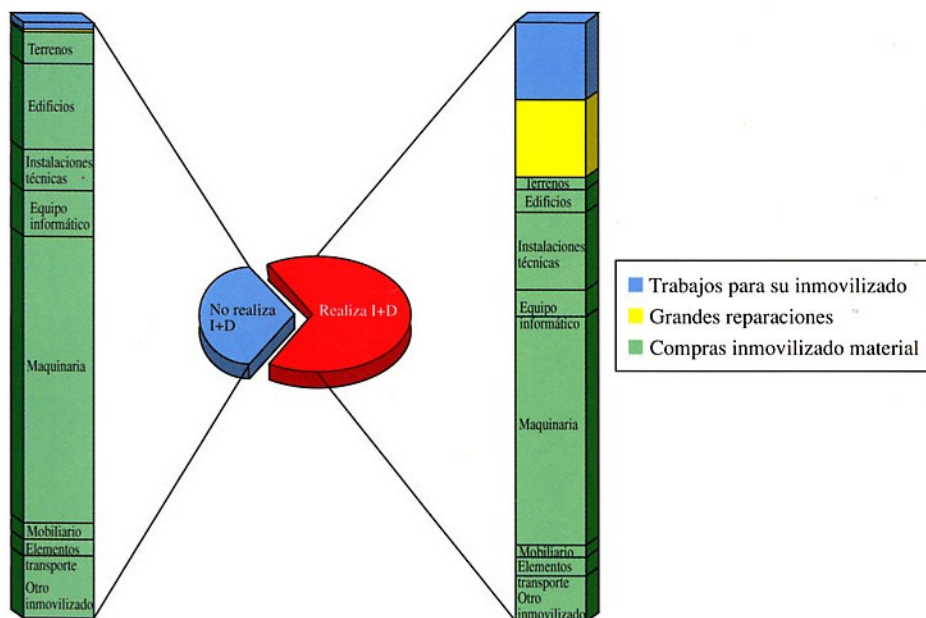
Terrenos
Edificios
Instalaciones técnicas
Equipo informático
Maquinaria
Mobiliario
Elementos transporte
Otro inmovilizado

No realiza I+D
Realiza I+D

Terrenos
Edificios
Instalaciones técnicas
Equipo informático
Maquinaria
Mobiliario
Elementos transporte
Otro inmovilizado

Trabajos para su inmovilizado
Grandes reparaciones
Compras inmovilizado material